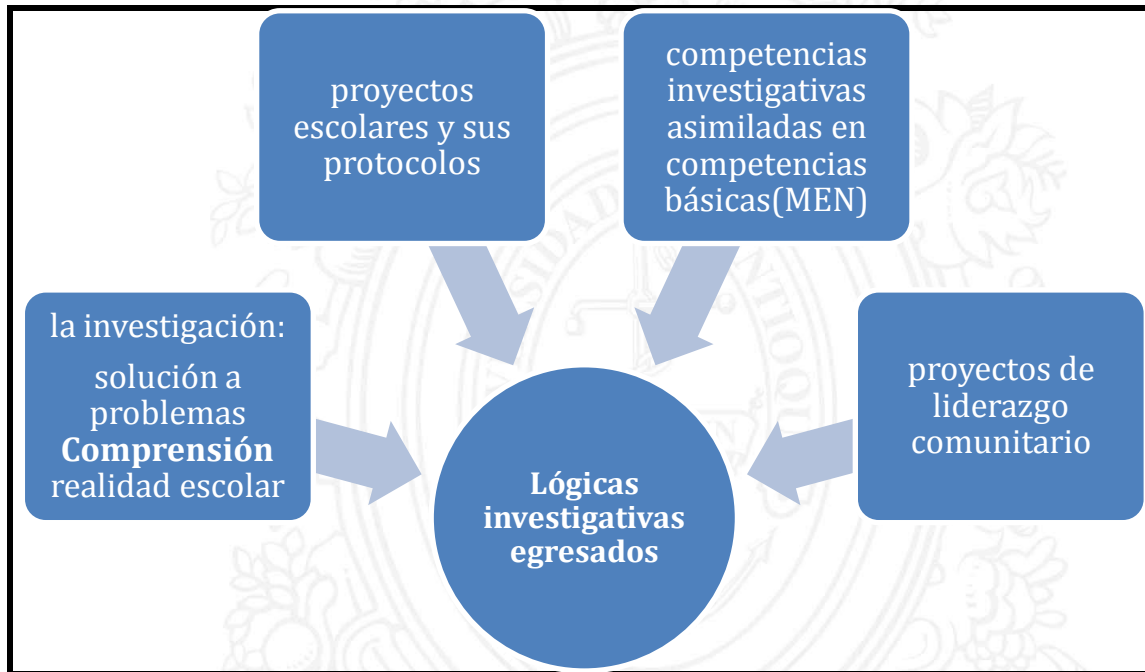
proyectos escolares y sus protocolos

competencias investigativas asimiladas en competencias básicas(MEN)

la investigación:

solución a problemas **Comprensión** realidad escolar

**Lógicas investigativas egresados**

proyectos de liderazgo comunitario